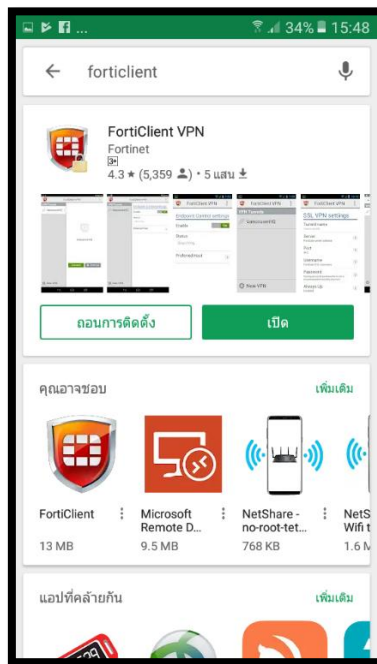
34% 15:48

forticlient

FortiClient VPN
Fortinet
3+
4.3 ★ (5,359 ) • 5 แสน

ถอนการติดตั้ง
เปิด

คุณอาจชอบ
เพิ่มเติม

FortiClient
13 MB

Microsoft Remote D...
9.5 MB

NetShare - no-root-tet...
768 KB

NetS Wifi t
1.6 M

แอปที่คล้ายกัน
เพิ่มเติม